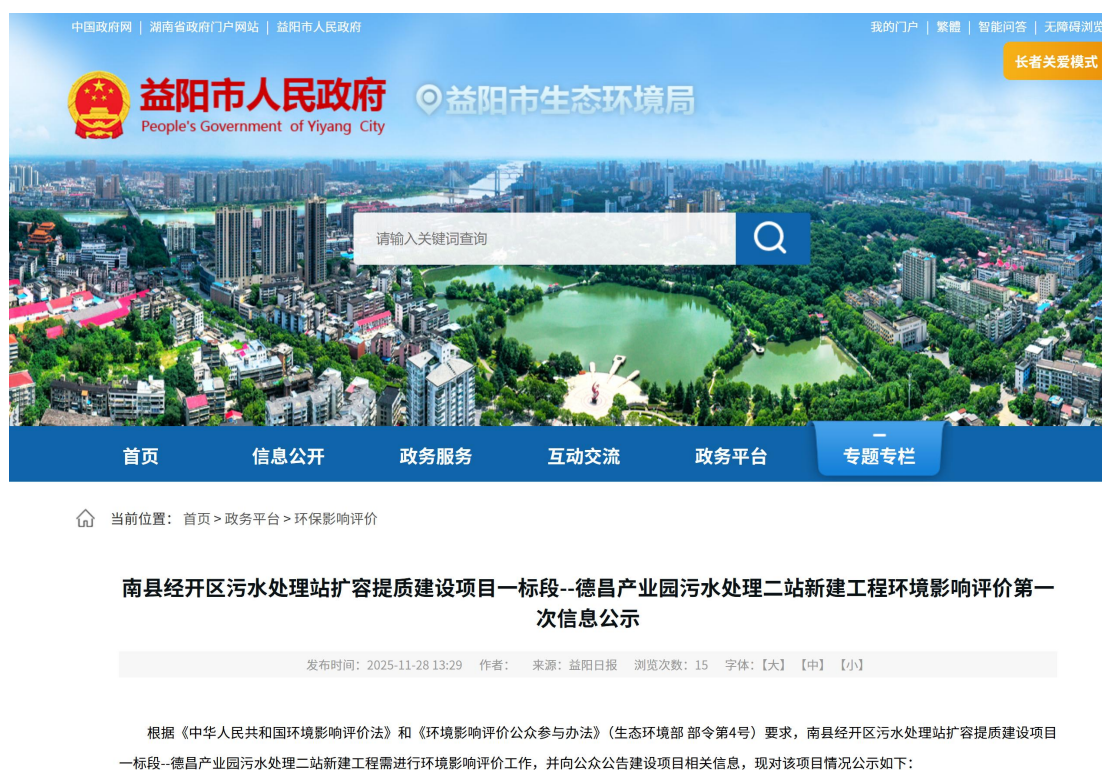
中国政府网 | 湖南省政府门户网站 | 益阳市人民政府

我的门户 | 繁體 | 智能问答 | 无障碍浏览

长者关爱模式

益阳市人民政府
People's Government of Yiyang City

益阳市生态环境局

请输入关键词查询

首页 信息公开 政务服务 互动交流 政务平台 专题专栏

当前位置： 首页 > 政务平台 > 环保影响评价

南县经开区污水处理站扩容提质建设项目一标段--德昌产业园污水处理二站新建工程环境影响评价第一次信息公示

发布时间：2025-11-28 13:29 作者： 来源：益阳日报 浏览次数：15 字体：【大】【中】【小】

根据《中华人民共和国环境影响评价法》和《环境影响评价公众参与办法》（生态环境部 部令第4号）要求，南县经开区污水处理站扩容提质建设项目一标段--德昌产业园污水处理二站新建工程需进行环境影响评价工作，并向公众公告建设项目相关信息，现对该项目情况公示如下：